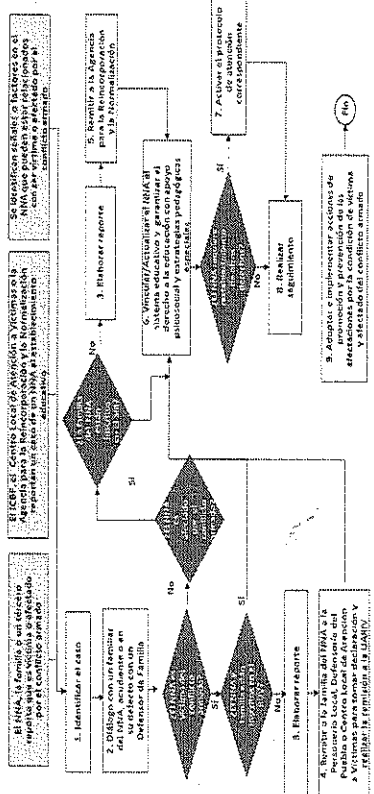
El NNA, la familia o un tercero reporta que ha sido afectado por el conflicto armado

El ICBF, el Centro Local de Atención a Víctimas o la Agencia para la Reincorporación y la Normalización reportan un caso de un NNA al establecimiento educativo

Se identifican señales o factores en el NNA que pueden estar relacionados con ser víctima o afectado por el conflicto armado

1. Identificar el caso

2. Diálogo con un familiar del NNA, acudiente o en su defecto con un Defensor de Familia

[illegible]

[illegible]

No

Sí

No

3. Elaborar reporte

4. Remitir a la familia del NNA a la Personería Local, Defensoría del Pueblo o Centro Local de Atención a Víctimas para tomar declaración y realizar la remisión a la UARIV

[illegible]

Sí

No

Sí

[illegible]

No

3. Elaborar reporte

5. Remitir a la Agencia para la Reincorporación y la Normalización

6. Vincular/Actualizar al NNA al sistema educativo garantizar el derecho a la educación con apoyo psicosocial y estrategias pedagógicas especiales

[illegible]

8. Realizar seguimiento

7. Activar el protocolo de atención correspondiente

9. Adoptar e implementar acciones de promoción y prevención de las afectaciones por condición de víctima y afectado del conflicto armado

Fin